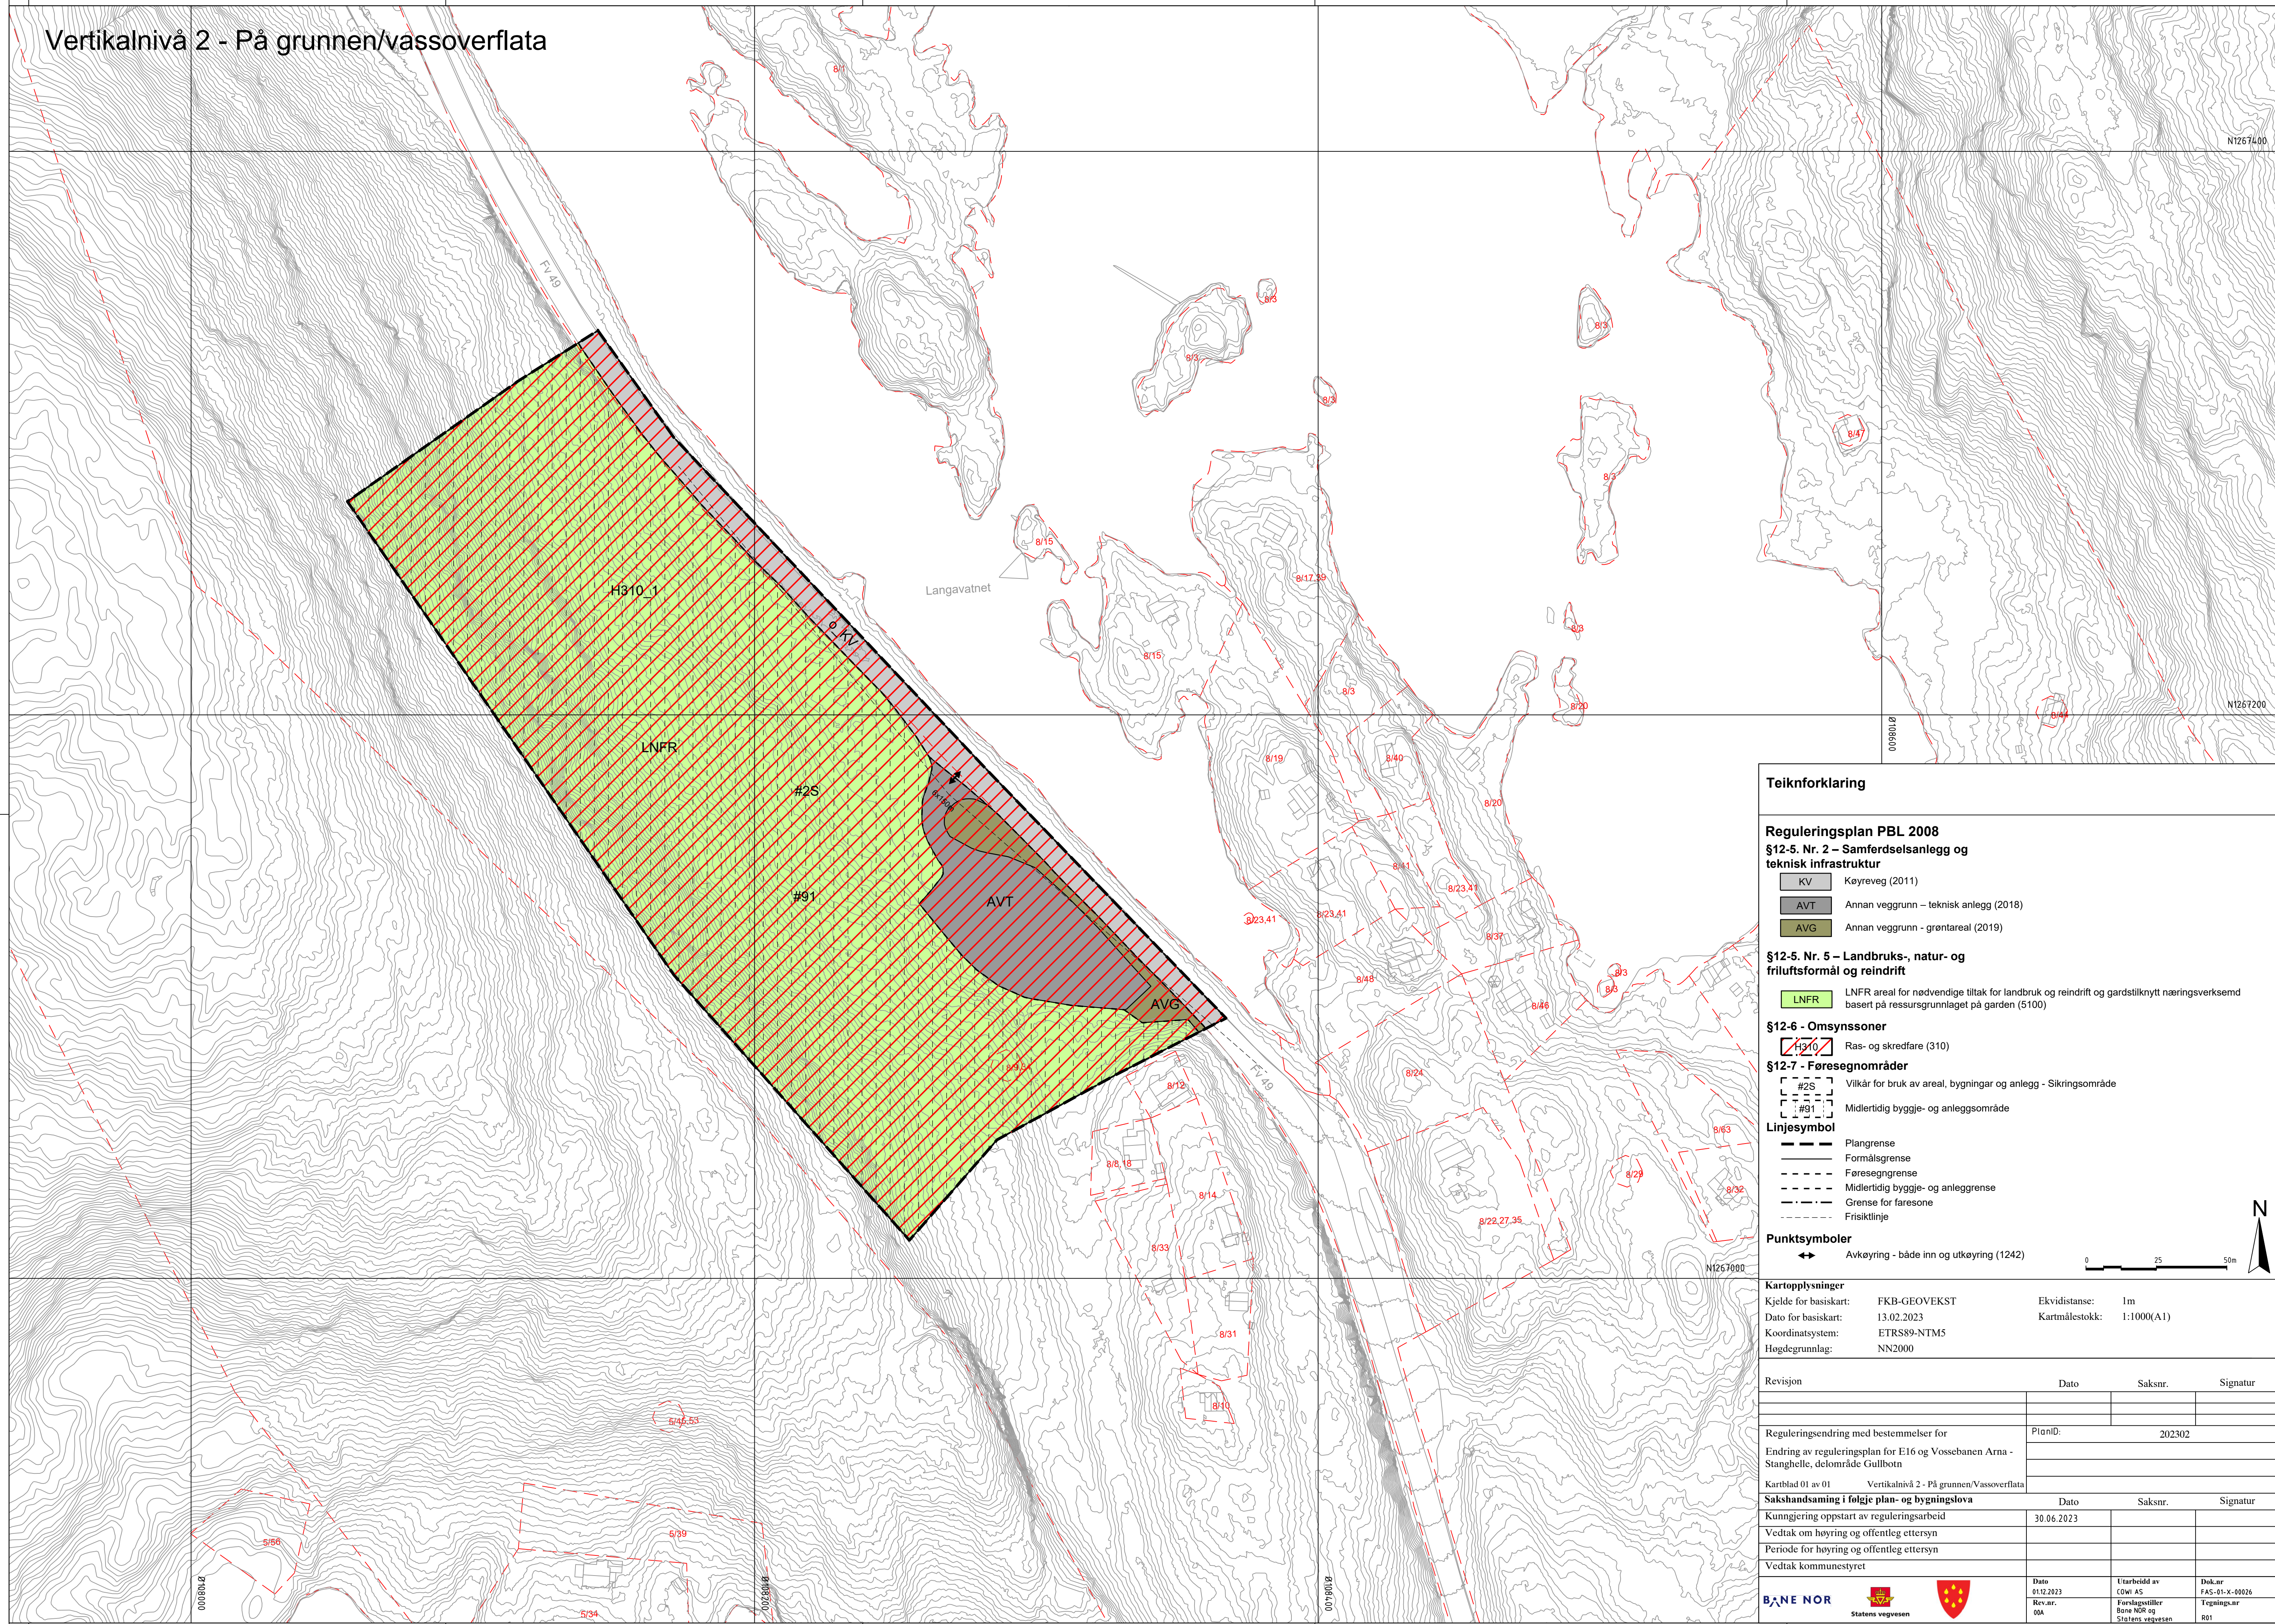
Vertikalnivå 2 - På grunnen/vassoverflata

N1267400
N1267200
N1267000
Ø108400
Ø108000
Ø108200
Ø106400

Fv 49
Fv 49
Langavatnet
H310_1
LNFR
#2S
#91
AVT
AVG
o_KV

8/1
8/3
8/3
8/3
8/3
8/3
8/3
8/3
8/3
8/3
8/3
8/15
8/15
8/17,39
8/20
8/20
8/19
8/40
8/41
8/23,41
8/23,41
8/23,41
8/37
8/47
8/44
8/48
8/46
8/24
8/12
8/8,18
8/14
8/33
8/31
8/10
8/63
8/29
8/32
8/22,27,35
8/9,34
5/45,53
5/56
5/39
5/34

Teiknforklaring

Reguleringsplan PBL 2008
§12-5. Nr. 2 – Samferdselsanlegg og teknisk infrastruktur
KV Køyreveg (2011)
AVT Annan veggrunn – teknisk anlegg (2018)
AVG Annan veggrunn - grøntareal (2019)

§12-5. Nr. 5 – Landbruks-, natur- og friluftsformål og reindrift
LNFR LNFR areal for nødvendige tiltak for landbruk og reindrift og gardstilknytt næringsverksemd basert på ressursgrunnlaget på garden (5100)

§12-6 - Omsynssoner
H310 Ras- og skredfare (310)

§12-7 - Føresegnområder
#2S Vilkår for bruk av areal, bygningar og anlegg - Sikringsområde
#91 Midlertidig byggje- og anleggsområde

Linjesymbol
Plangrense
Formålsgrense
Føresegngrense
Midlertidig byggje- og anleggrense
Grense for faresone
Frisiktlinje

Punktsymboler
Avkøyring - både inn og utkøyring (1242)

N
0 25 50m

Kartopplysninger
Kjelde for basiskart: FKB-GEOVEKST
Dato for basiskart: 13.02.2023
Koordinatsystem: ETRS89-NTM5
Høgdegrunnlag: NN2000
Ekvidistanse: 1m
Kartmålestokk: 1:1000(A1)

| Revisjon | Dato | Saksnr. | Signatur |
|---|---|---|---|

Reguleringsendring med bestemmelser for
Endring av reguleringsplan for E16 og Vossebanen Arna - Stanghelle, delområde Gullbotn
PlanID: 202302
Kartblad 01 av 01 Vertikalnivå 2 - På grunnen/Vassoverflata

| Sakshandsaming i følgje plan- og bygningslova | Dato | Saksnr. | Signatur |
|---|---|---|---|
| Kunngjering oppstart av reguleringsarbeid | 30.06.2023 | | |
| Vedtak om høyring og offentleg ettersyn | | | |
| Periode for høyring og offentleg ettersyn | | | |
| Vedtak kommunestyret | | | |

BANE NOR
Statens vegvesen
Dato 01.12.2023
Utarbeidd av COWI AS
Dok.nr FAS-01-X-00026
Rev.nr. 00A
Forslagsstiller Bane NOR og Statens vegvesen
Tegnings.nr R01